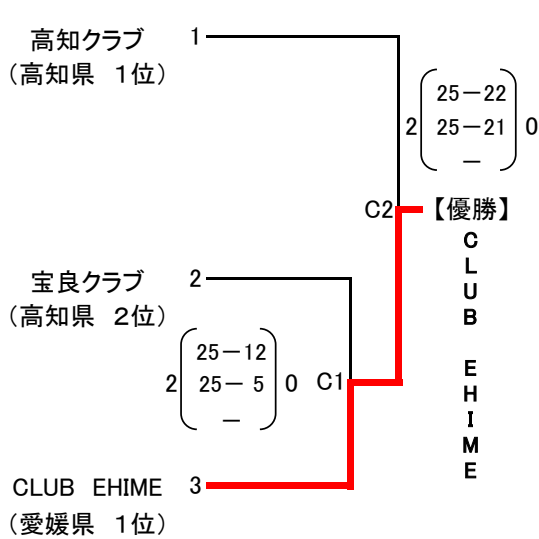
高知クラブ
（高知県　1位）

1

2 $\begin{pmatrix} 25-22 \\ 25-21 \\ - \end{pmatrix}$ 0

C2

【優勝】
CLUB EHIME

宝良クラブ
（高知県　2位）

2

2 $\begin{pmatrix} 25-12 \\ 25-5 \\ - \end{pmatrix}$ 0

C1

CLUB　EHIME
（愛媛県　1位）

3